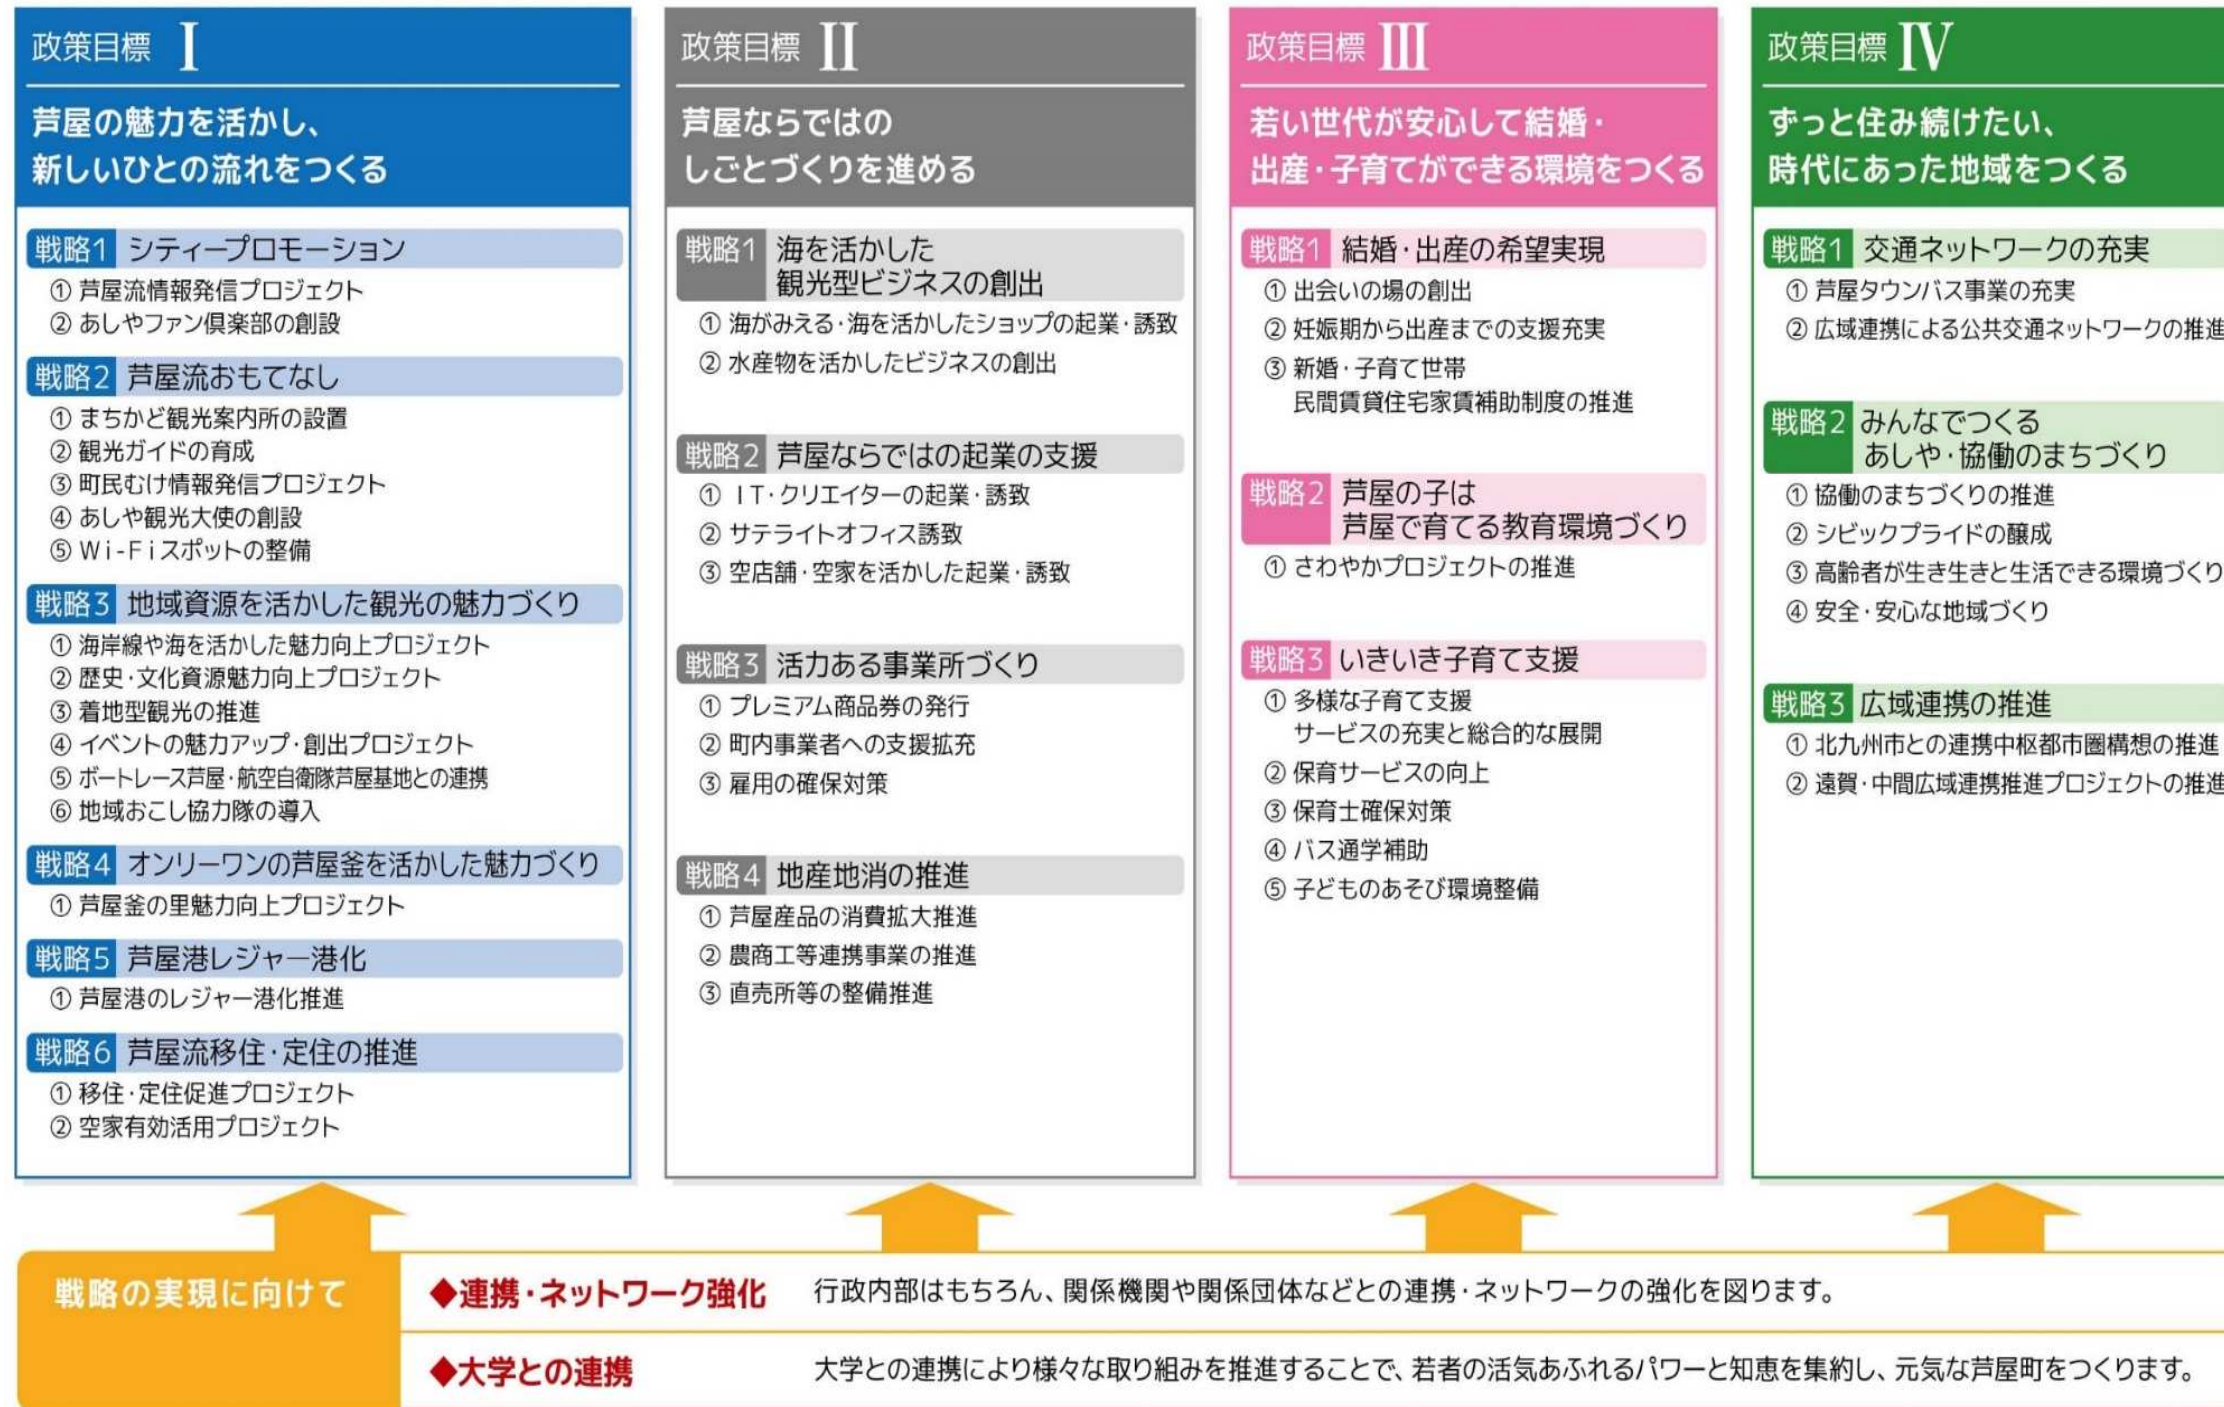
政策目標 I

芦屋の魅力を活かし、新しいひとの流れをつくる

戦略1 シティープロモーション
① 芦屋流情報発信プロジェクト
② あしやファン倶楽部の創設

戦略2 芦屋流おもてなし
① まちかど観光案内所の設置
② 観光ガイドの育成
③ 町民むけ情報発信プロジェクト
④ あしや観光大使の創設
⑤ Wi-Fiスポットの整備

戦略3 地域資源を活かした観光の魅力づくり
① 海岸線や海を活かした魅力向上プロジェクト
② 歴史・文化資源魅力向上プロジェクト
③ 着地型観光の推進
④ イベントの魅力アップ・創出プロジェクト
⑤ ボートレース芦屋・航空自衛隊芦屋基地との連携
⑥ 地域おこし協力隊の導入

戦略4 オンリーワンの芦屋釜を活かした魅力づくり
① 芦屋釜の里魅力向上プロジェクト

戦略5 芦屋港レジャー港化
① 芦屋港のレジャー港化推進

戦略6 芦屋流移住・定住の推進
① 移住・定住促進プロジェクト
② 空家有効活用プロジェクト

政策目標 II

芦屋ならではのしごとづくりを進める

戦略1 海を活かした観光型ビジネスの創出
① 海がみえる・海を活かしたショップの起業・誘致
② 水産物を活かしたビジネスの創出

戦略2 芦屋ならではの起業の支援
① IT・クリエイターの起業・誘致
② サテライトオフィス誘致
③ 空店舗・空家を活かした起業・誘致

戦略3 活力ある事業所づくり
① プレミアム商品券の発行
② 町内事業者への支援拡充
③ 雇用の確保対策

戦略4 地産地消の推進
① 芦屋産品の消費拡大推進
② 農商工等連携事業の推進
③ 直売所等の整備推進

政策目標 III

若い世代が安心して結婚・出産・子育てができる環境をつくる

戦略1 結婚・出産の希望実現
① 出会いの場の創出
② 妊娠期から出産までの支援充実
③ 新婚・子育て世帯民間賃貸住宅家賃補助制度の推進

戦略2 芦屋の子は芦屋で育てる教育環境づくり
① さわやかプロジェクトの推進

戦略3 いきいき子育て支援
① 多様な子育て支援サービスの充実と総合的な展開
② 保育サービスの向上
③ 保育士確保対策
④ バス通学補助
⑤ 子どものあそび環境整備

政策目標 IV

ずっと住み続けたい、時代にあった地域をつくる

戦略1 交通ネットワークの充実
① 芦屋タウンバス事業の充実
② 広域連携による公共交通ネットワークの推進

戦略2 みんなでつくるあしや・協働のまちづくり
① 協働のまちづくりの推進
② シビックプライドの醸成
③ 高齢者が生き生きと生活できる環境づくり
④ 安全・安心な地域づくり

戦略3 広域連携の推進
① 北九州市との連携中枢都市圏構想の推進
② 遠賀・中間広域連携推進プロジェクトの推進

戦略の実現に向けて
◆連携・ネットワーク強化 行政内部はもちろん、関係機関や関係団体などとの連携・ネットワークの強化を図ります。
◆大学との連携 大学との連携により様々な取り組みを推進することで、若者の活気あふれるパワーと知恵を集約し、元気な芦屋町をつくります。